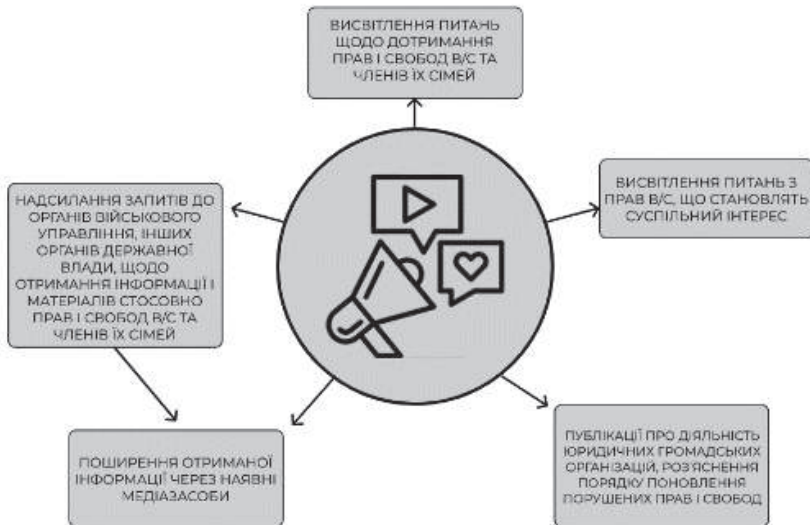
ВИСВІТЛЕННЯ ПИТАНЬ ЩОДО ДОТРИМАННЯ ПРАВ І СВОБОД В/С ТА ЧЛЕНІВ ЇХ СІМЕЙ

ВИСВІТЛЕННЯ ПИТАНЬ З ПРАВ В/С, ЩО СТАНОВЛЯТЬ СУСПІЛЬНИЙ ІНТЕРЕС

НАДСИЛАННЯ ЗАПИТІВ ДО ОРГАНІВ ВІЙСЬКОВОГО УПРАВЛІННЯ, ІНШИХ ОРГАНІВ ДЕРЖАВНОЇ ВЛАДИ, ЩОДО ОТРИМАННЯ ІНФОРМАЦІЇ І МАТЕРІАЛІВ СТОСОВНО ПРАВ І СВОБОД В/С ТА ЧЛЕНІВ ЇХ СІМЕЙ

ПОШИРЕННЯ ОТРИМАНОЇ ІНФОРМАЦІЇ ЧЕРЕЗ НАЯВНІ МЕДІАЗАСОБИ

ПУБЛІКАЦІЇ ПРО ДІЯЛЬНІСТЬ ЮРИДИЧНИХ ГРОМАДСЬКИХ ОРГАНІЗАЦІЙ, РОЗ'ЯСНЕННЯ ПОРЯДКУ ПОНОВЛЕННЯ ПОРУШЕНИХ ПРАВ І СВОБОД